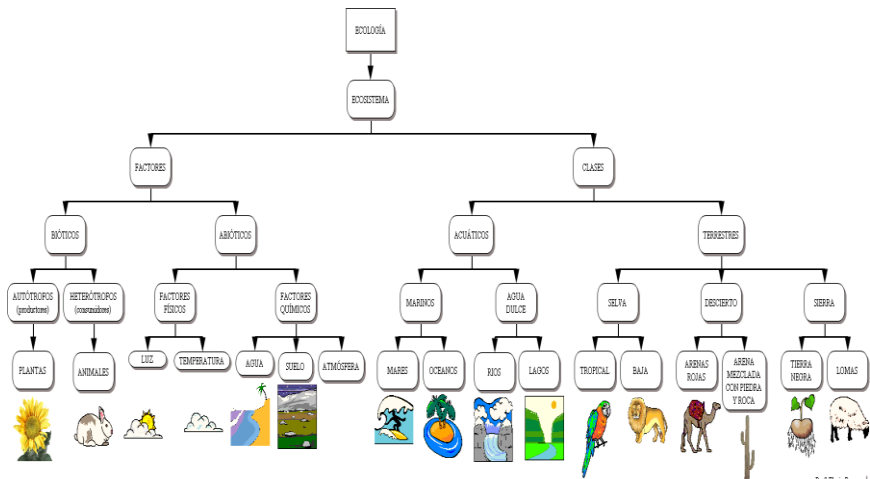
ECOLOGÍA

ECOSISTEMA

FACTORES

CLASES

BIÓTICOS

ABIÓTICOS

ACUÁTICOS

TERRESTRES

AUTÓTROFOS (productores)

HETERÓTROFOS (consumidores)

FACTORES FÍSICOS

FACTORES QUÍMICOS

MARINOS

AGUA DULCE

SELVA

DESIERTO

SIERRA

PLANTAS

ANIMALES

LUZ

TEMPERATURA

AGUA

SUELO

ATMÓSFERA

MARES

OCEANOS

RIOS

LAGOS

TROPICAL

BAJA

ARENAS ROJAS

ARENA MEZCLADA CON PIEDRA Y ROCA

TIERRA NEGRA

LOMAS

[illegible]